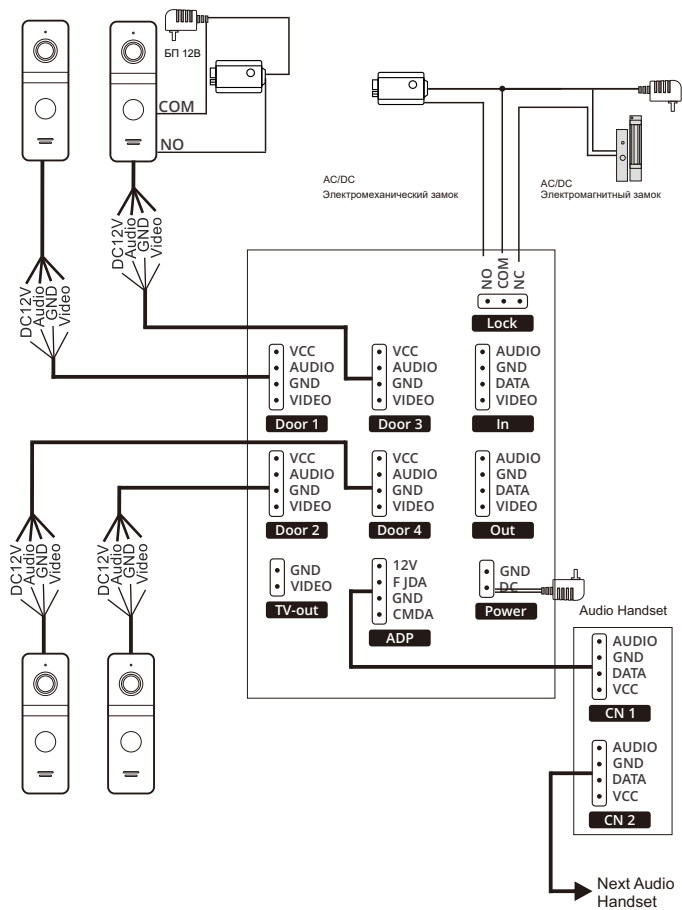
БП 12В

COM

NO

DC12V
Audio
GND
Video

DC12V
Audio
GND
Video

AC/DC
Электромеханический замок

AC/DC
Электромагнитный замок

NO
COM
NC

Lock

VCC
AUDIO
GND
VIDEO
Door 1

VCC
AUDIO
GND
VIDEO
Door 3

AUDIO
GND
DATA
VIDEO
In

VCC
AUDIO
GND
VIDEO
Door 2

VCC
AUDIO
GND
VIDEO
Door 4

AUDIO
GND
DATA
VIDEO
Out

GND
VIDEO
TV-out

12V
F JDA
GND
CMDA
ADP

GND
DC
Power

DC12V
Audio
GND
Video

DC12V
Audio
GND
Video

Audio Handset

AUDIO
GND
DATA
VCC
CN 1

AUDIO
GND
DATA
VCC
CN 2

Next Audio Handset